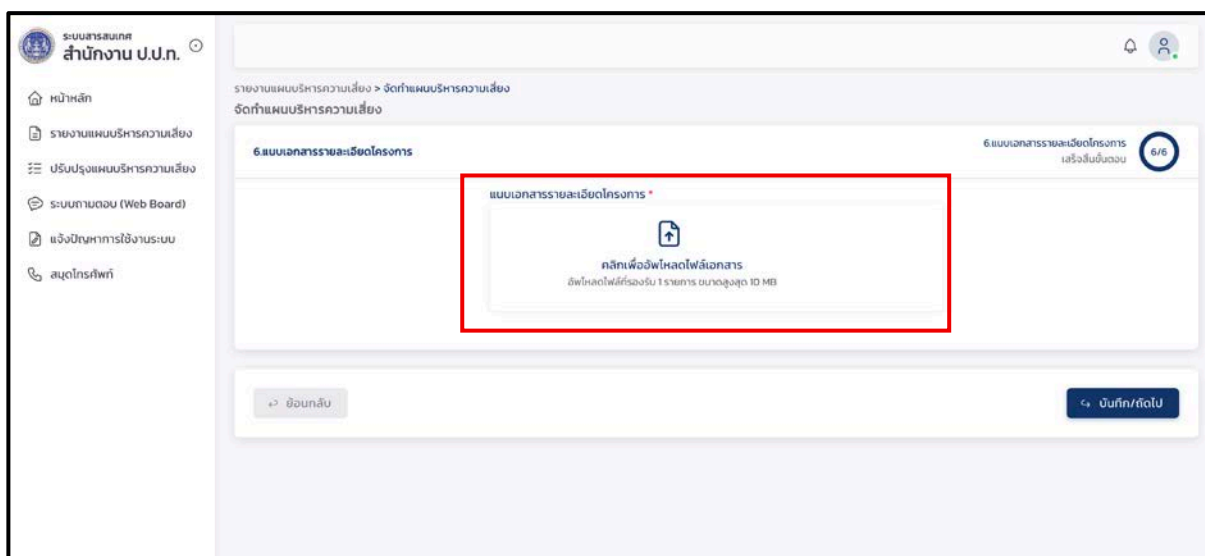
ระบบสารสนเทศ
สำนักงาน ป.ป.ท.

หน้าหลัก
รายงานแผนบริหารความเสี่ยง
ปรับปรุงแผนบริหารความเสี่ยง
ระบบถามตอบ (Web Board)
แจ้งปัญหาการใช้งานระบบ
สมุดโทรศัพท์

รายงานแผนบริหารความเสี่ยง > จัดทำแผนบริหารความเสี่ยง
จัดทำแผนบริหารความเสี่ยง

6.แบบเอกสารรายละเอียดโครงการ

6.แบบเอกสารรายละเอียดโครงการ
เสร็จสิ้นขั้นตอน
6/6

แบบเอกสารรายละเอียดโครงการ *
คลิกเพื่ออัพโหลดไฟล์เอกสาร
อัพโหลดไฟล์ที่รองรับ 1 รายการ ขนาดสูงสุด 10 MB

ย้อนกลับ
บันทึก/ถัดไป